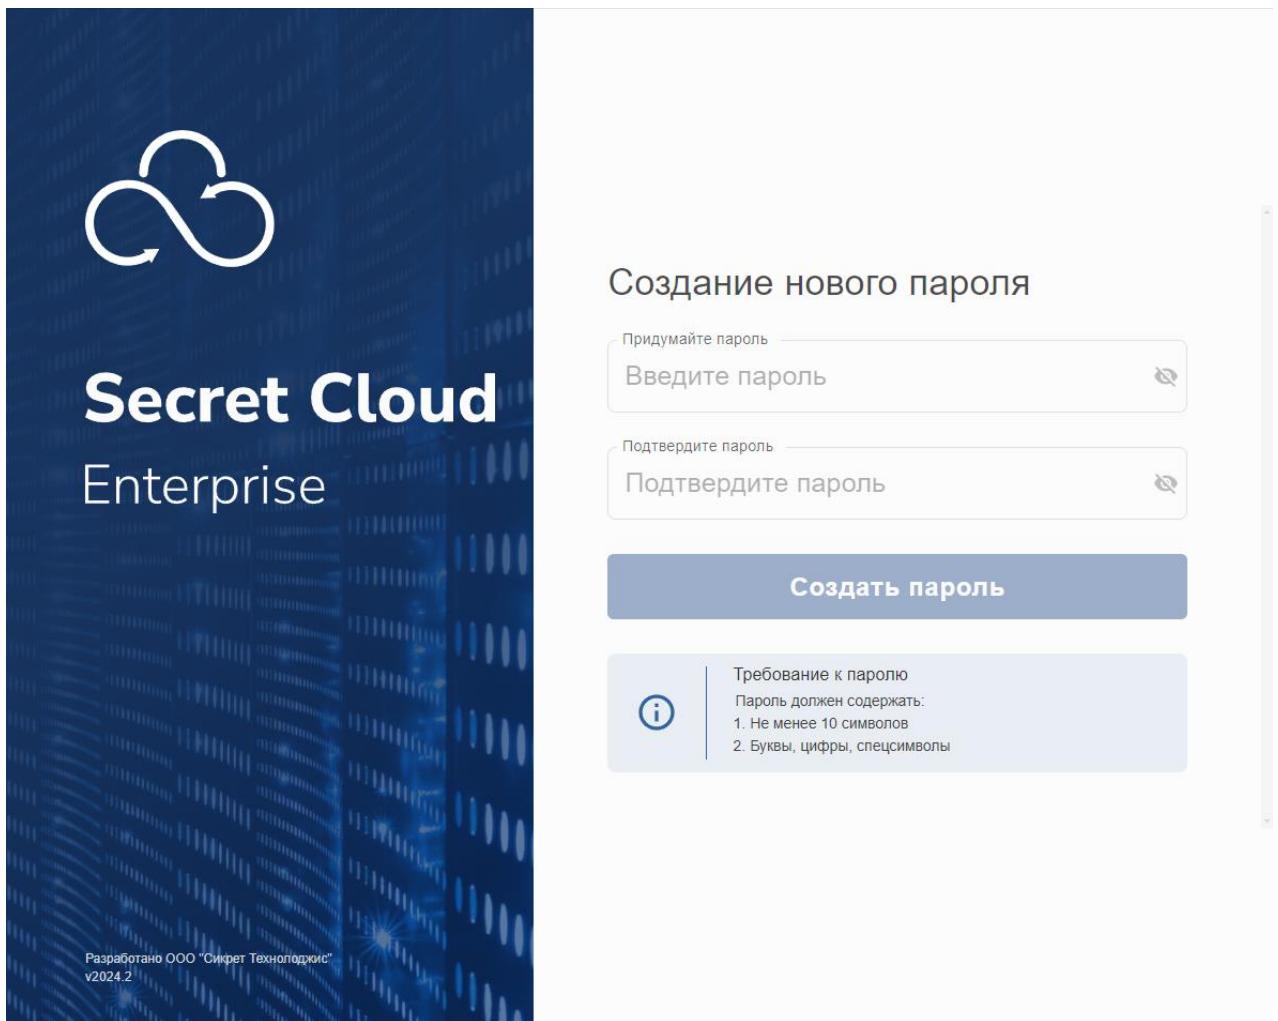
Secret Cloud
Enterprise

Разработано ООО "Сикрет Технолоджис"
v2024.2

Создание нового пароля

Придумайте пароль
Введите пароль

Подтвердите пароль
Подтвердите пароль

Создать пароль

Требование к паролю
Пароль должен содержать:
1. Не менее 10 символов
2. Буквы, цифры, спецсимволы